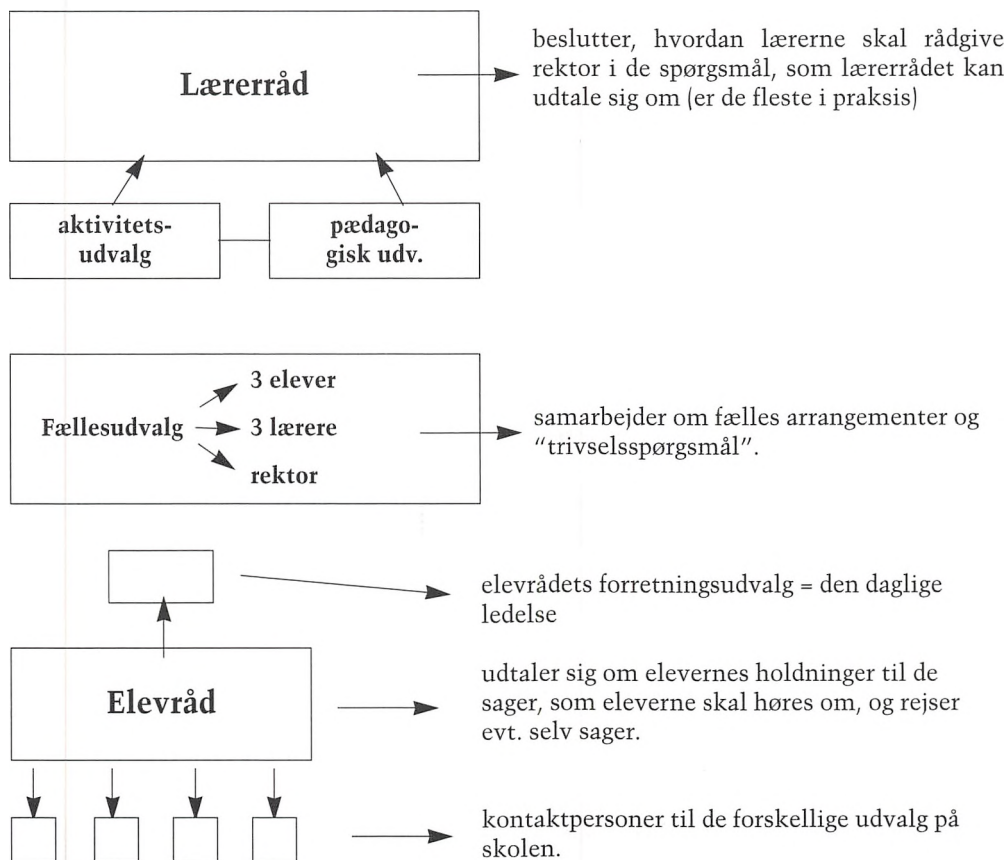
Lærerråd

beslutter, hvordan lærerne skal rådgive rektor i de spørgsmål, som lærerrådet kan udtale sig om (er de fleste i praksis)

aktivitetsudvalg

pædagogisk udv.

Fællesudvalg

3 elever

3 lærere

rektor

samarbejder om fælles arrangementer og "trivselsspørgsmål".

elevrådets forretningsudvalg = den daglige ledelse

Elevråd

udtaler sig om elevernes holdninger til de sager, som eleverne skal høres om, og rejser evt. selv sager.

kontaktpersoner til de forskellige udvalg på skolen.